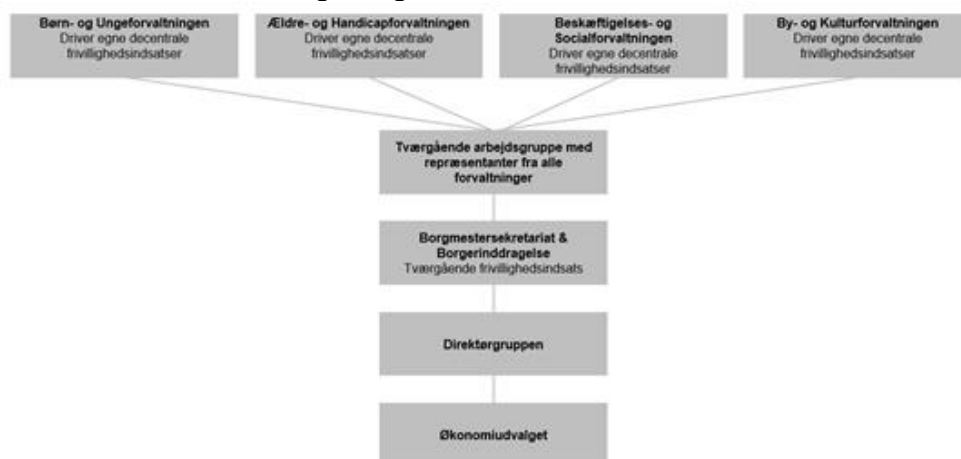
Børn- og Ungeforvaltningen
Driver egne decentrale frivillighedsindsatser

Ældre- og Handicapforvaltningen
Driver egne decentrale frivillighedsindsatser

Beskæftigelses- og Socialforvaltningen
Driver egne decentrale frivillighedsindsatser

By- og Kulturforvaltningen
Driver egne decentrale frivillighedsindsatser

Tværgående arbejdsgruppe med repræsentanter fra alle forvaltninger

Borgmestersekretariat & Borgerinddragelse
Tværgående frivillighedsindsats

Direktørgruppen

Økonomiudvalget